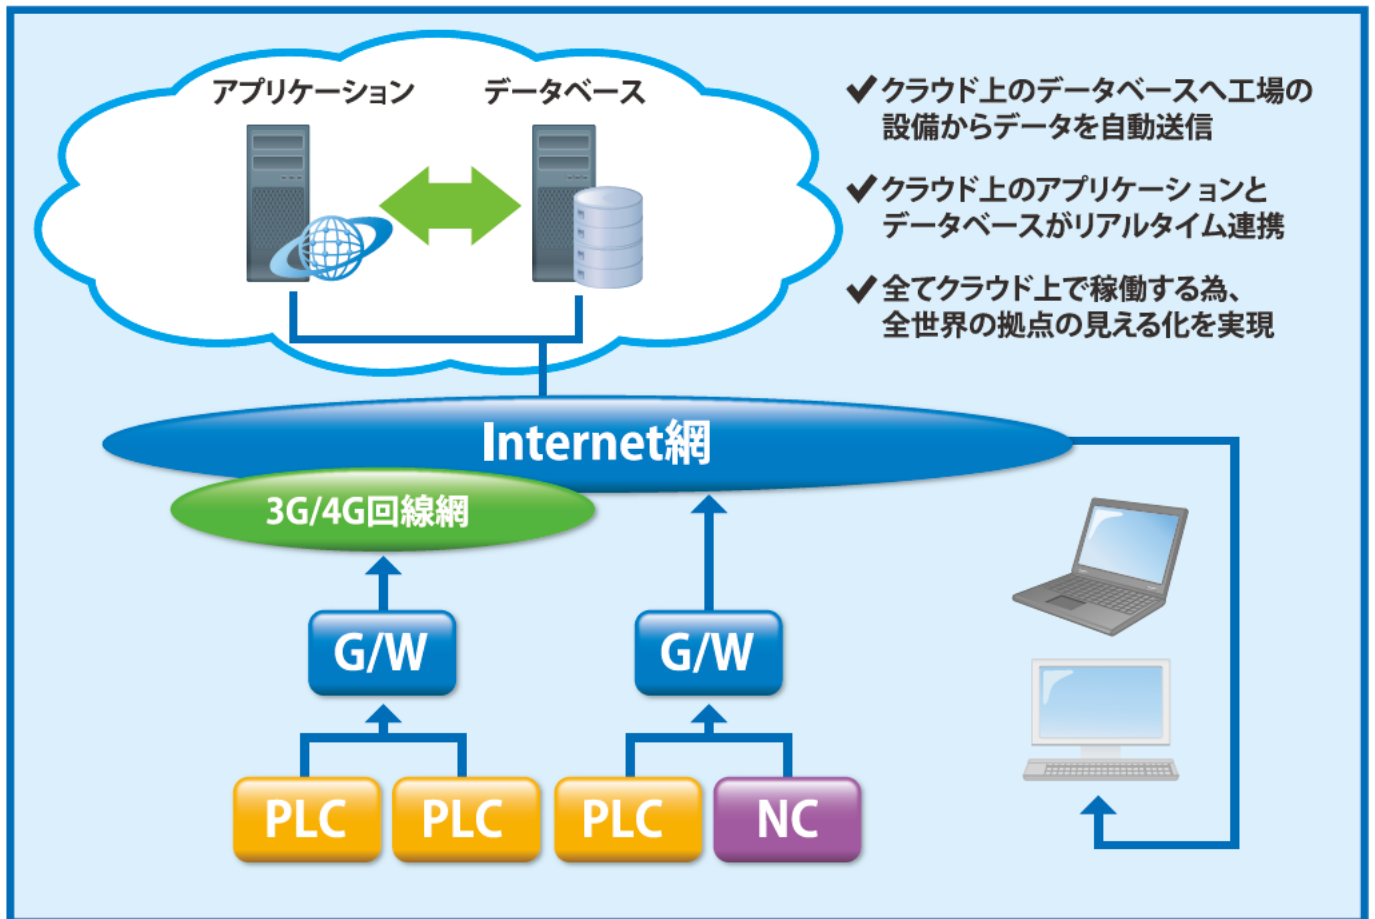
アプリケーション

データベース

✔クラウド上のデータベースへ工場の設備からデータを自動送信

✔クラウド上のアプリケーションとデータベースがリアルタイム連携

✔全てクラウド上で稼働する為、全世界の拠点の見える化を実現

Internet網

3G/4G回線網

G/W

G/W

PLC

PLC

PLC

NC